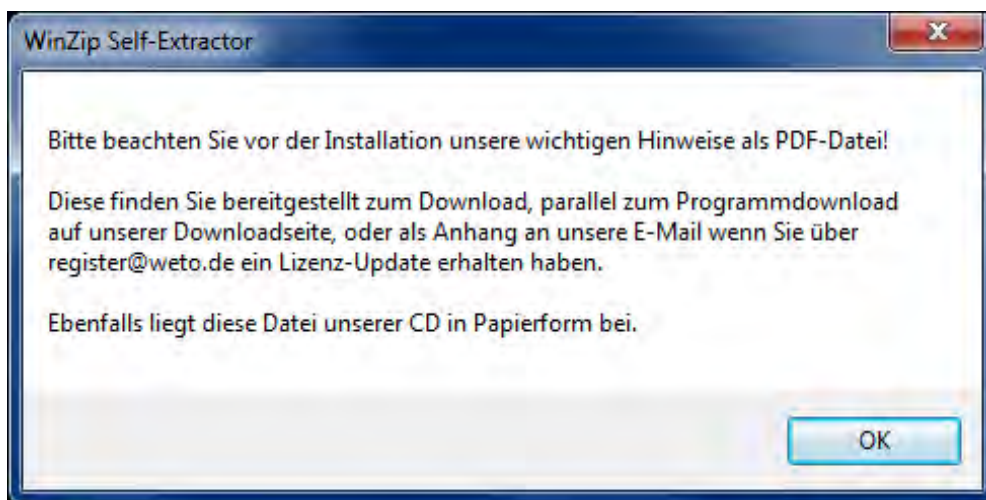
WinZip Self-Extractor

Bitte beachten Sie vor der Installation unsere wichtigen Hinweise als PDF-Datei!

Diese finden Sie bereitgestellt zum Download, parallel zum Programmdownload auf unserer Downloadseite, oder als Anhang an unsere E-Mail wenn Sie über register@weto.de ein Lizenz-Update erhalten haben.

Ebenfalls liegt diese Datei unserer CD in Papierform bei.

OK